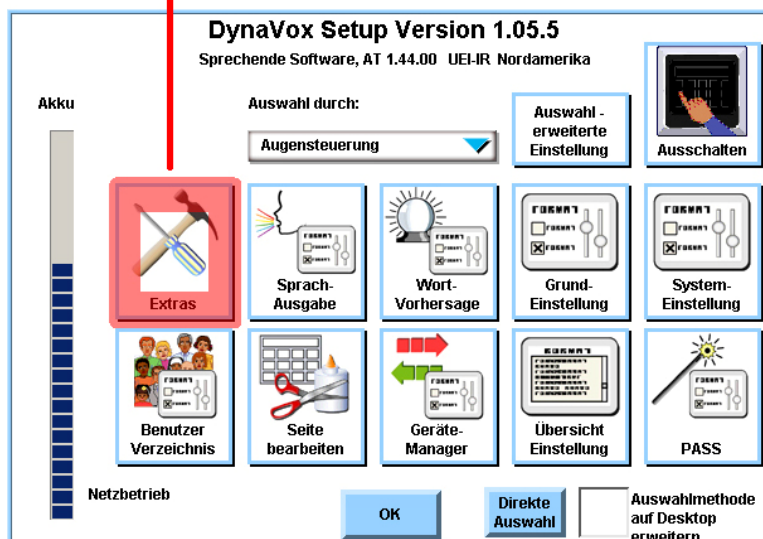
DynaVox Setup Version 1.05.5
Sprechende Software, AT 1.44.00 UEI-IR Nordamerika

Akku

Auswahl durch:

Augensteuerung

Auswahl - erweiterte Einstellung

Ausschalten

Extras

Sprach-Ausgabe

Wort-Vorhersage

Grund-Einstellung

System-Einstellung

Benutzer Verzeichnis

Seite bearbeiten

Geräte-Manager

Übersicht Einstellung

PASS

Netzbetrieb

OK

Direkte Auswahl

Auswahlmethode auf Desktop erweitern